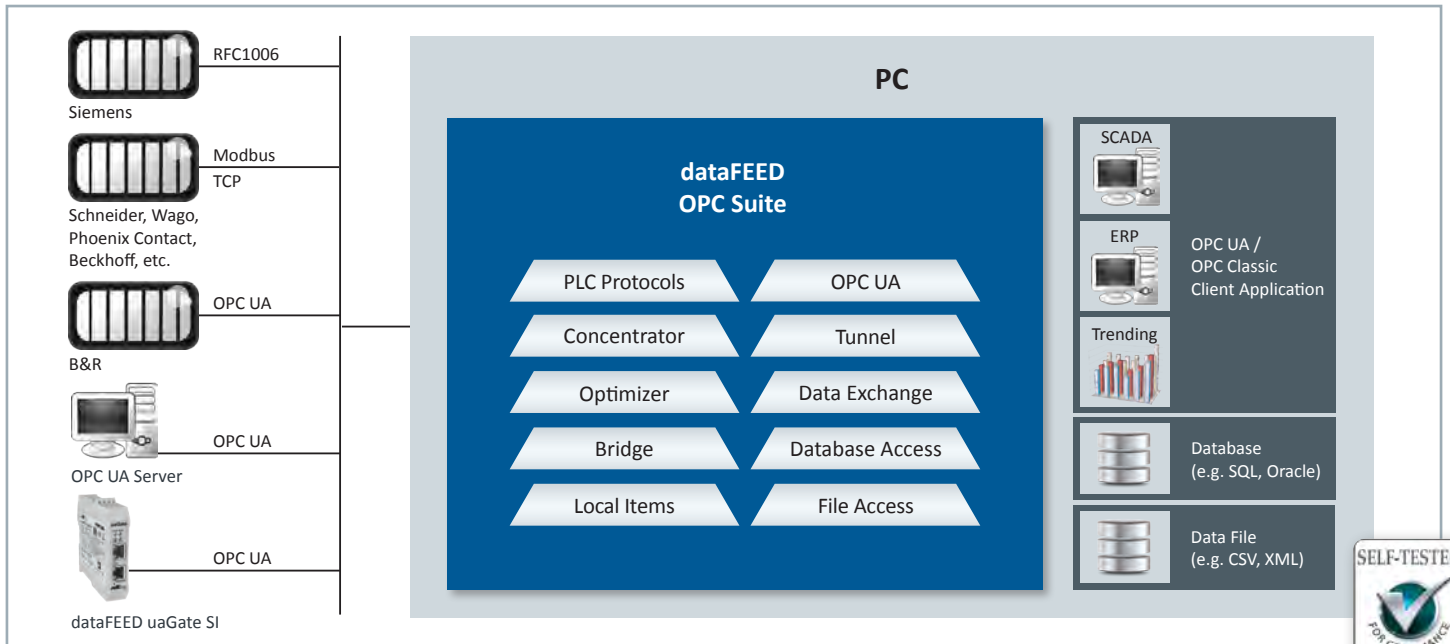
RFC1006

Siemens

Modbus TCP

Schneider, Wago, Phoenix Contact, Beckhoff, etc.

OPC UA

B&R

OPC UA

OPC UA Server

OPC UA

dataFEED uaGate SI

PC

dataFEED
OPC Suite

PLC Protocols

OPC UA

Concentrator

Tunnel

Optimizer

Data Exchange

Bridge

Database Access

Local Items

File Access

SCADA

ERP

Trending

OPC UA /
OPC Classic
Client Application

Database
(e.g. SQL, Oracle)

Data File
(e.g. CSV, XML)

SELF-TESTE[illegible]

FOR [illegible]ANCE